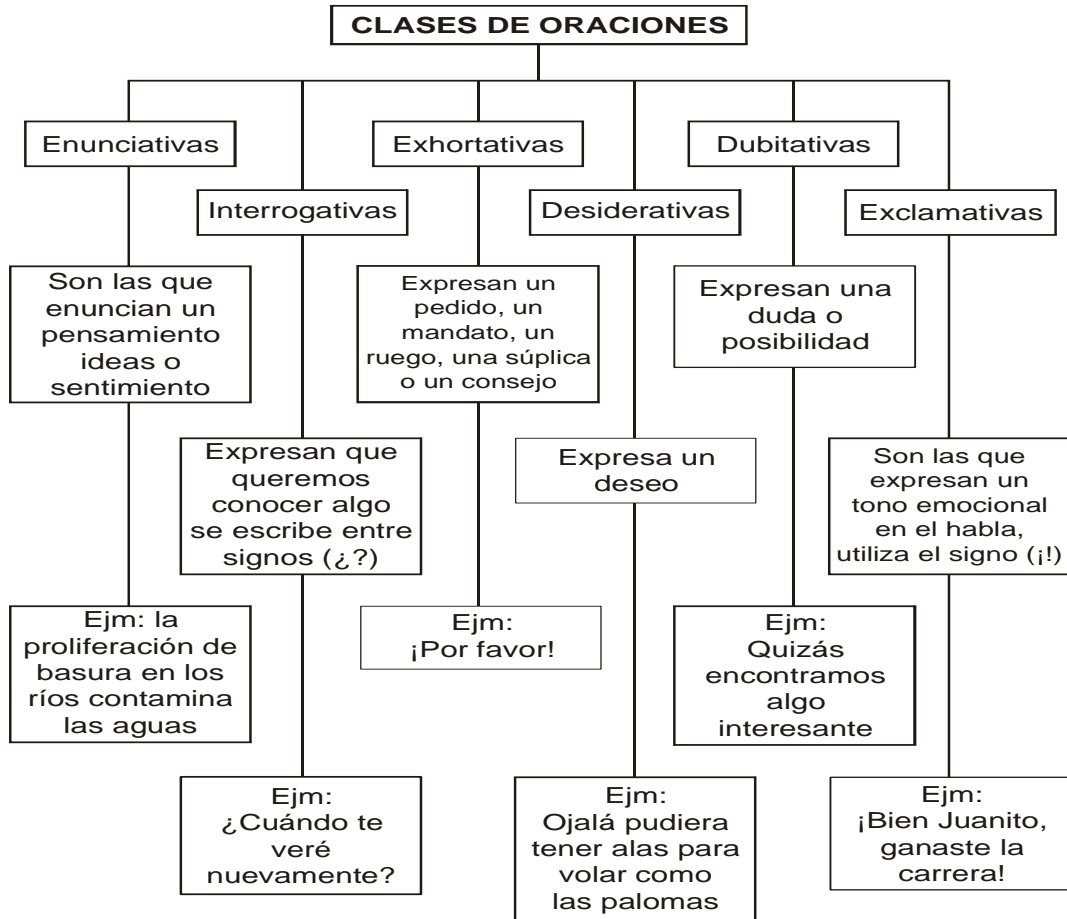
CLASES DE ORACIONES

Enunciativas

Son las que enuncian un pensamiento ideas o sentimiento

Ejm: la proliferación de basura en los ríos contamina las aguas

Interrogativas

Expresan que queremos conocer algo se escribe entre signos (¿?)

Ejm: ¿Cuándo te veré nuevamente?

Exhortativas

Expresan un pedido, un mandato, un ruego, una súplica o un consejo

Ejm: ¡Por favor!

Desiderativas

Expresa un deseo

Ejm: Ojalá pudiera tener alas para volar como las palomas

Dubitativas

Expresan una duda o posibilidad

Ejm: Quizás encontramos algo interesante

Exclamativas

Son las que expresan un tono emocional en el habla, utiliza el signo (¡!)

Ejm: ¡Bien Juanito, ganaste la carrera!